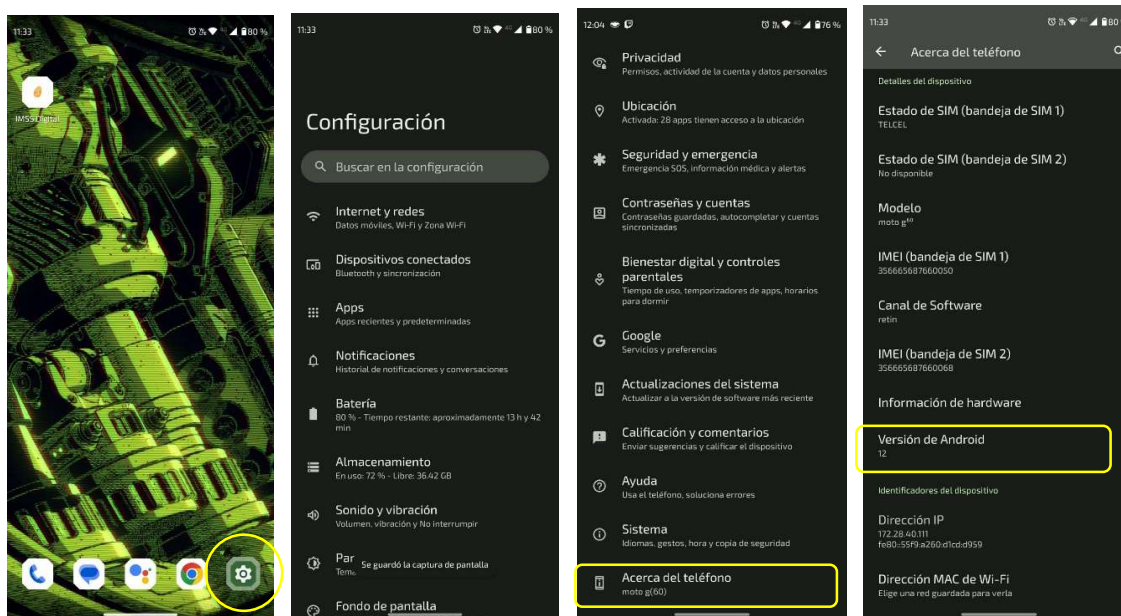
11:33 80 %

IMSS Digital

11:33 80 %

Configuración

Buscar en la configuración

Internet y redes
Datos móviles, Wi-Fi y Zona Wi-Fi

Dispositivos conectados
Bluetooth y sincronización

Apps
Apps recientes y predeterminadas

Notificaciones
Historial de notificaciones y conversaciones

Batería
80 % - Tiempo restante: aproximadamente 13 h y 42 min

Almacenamiento
En uso: 72 % - Libre: 36.42 GB

Sonido y vibración
Volumen, vibración y No interrumpir

Par
Tem
Se guardó la captura de pantalla

Fondo de pantalla

12:04 76 %

Privacidad
Permisos, actividad de la cuenta y datos personales

Ubicación
Activada: 28 apps tienen acceso a la ubicación

Seguridad y emergencia
Emergencia SOS, información médica y alertas

Contraseñas y cuentas
Contraseñas guardadas, autocompletar y cuentas sincronizadas

Bienestar digital y controles parentales
Tiempo de uso, temporizadores de apps, horarios para dormir

Google
Servicios y preferencias

Actualizaciones del sistema
Actualizar a la versión de software más reciente

Calificación y comentarios
Enviar sugerencias y calificar el dispositivo

Ayuda
Usa el teléfono, soluciona errores

Sistema
Idiomas, gestos, hora y copia de seguridad

Acerca del teléfono
moto g(60)

11:33 80

Acerca del teléfono

Detalles del dispositivo

Estado de SIM (bandeja de SIM 1)
TELCEL

Estado de SIM (bandeja de SIM 2)
No disponible

Modelo
moto g$^{60}$

IMEI (bandeja de SIM 1)
356665687660050

Canal de Software
retin

IMEI (bandeja de SIM 2)
356665687660068

Información de hardware

Versión de Android
12

Identificadores del dispositivo

Dirección IP
172.28.40.111
fe80::55f9:a260:d1cd:d959

Dirección MAC de Wi-Fi
Elige una red guardada para verla